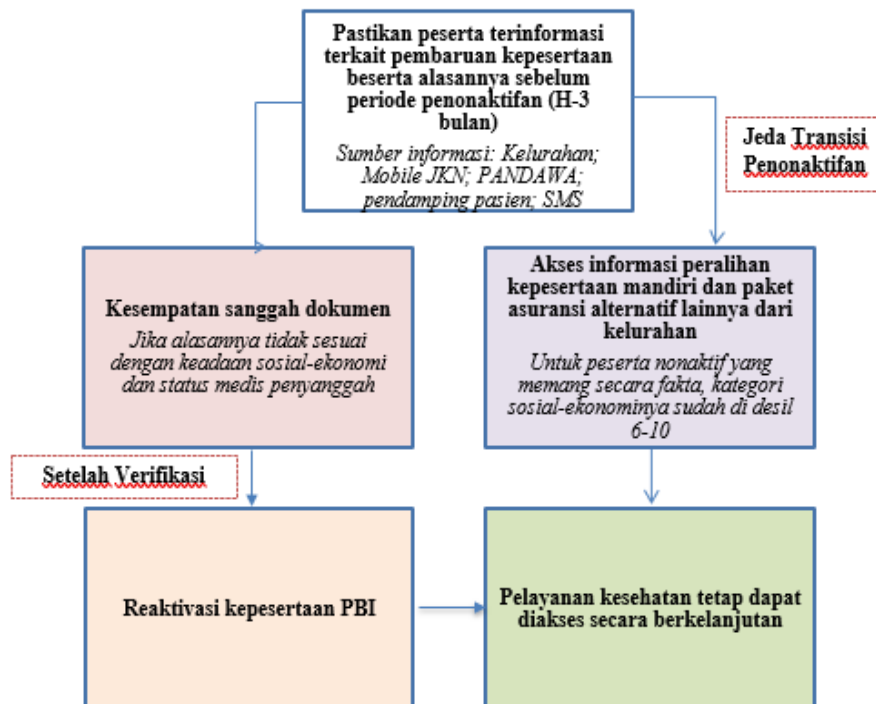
Pastikan peserta terinformasi terkait pembaruan kepesertaan beserta alasannya sebelum periode penonaktifan (H-3 bulan)

Sumber informasi: Kelurahan; Mobile JKN; PANDAWA; pendamping pasien; SMS

Jeda Transisi Penonaktifan

Kesempatan sanggah dokumen

Jika alasannya tidak sesuai dengan keadaan sosial-ekonomi dan status medis penyanggah

Akses informasi peralihan kepesertaan mandiri dan paket asuransi alternatif lainnya dari kelurahan

Untuk peserta nonaktif yang memang secara fakta, kategori sosial-ekonominya sudah di desil 6-10

Setelah Verifikasi

Reaktivasi kepesertaan PBI

Pelayanan kesehatan tetap dapat diakses secara berkelanjutan